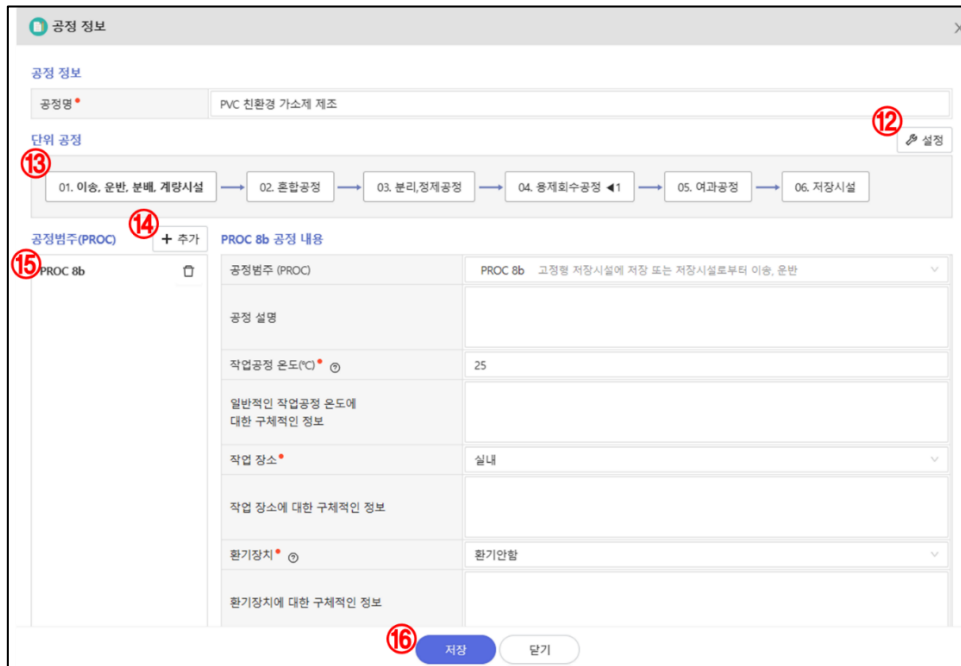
공정 정보

공정 정보

| 공정명* | PVC 친환경 가소제 제조 |
|---|---|

단위 공정

⑫ 설정

⑬ 01. 이송, 운반, 분배, 계량시설 → 02. 혼합공정 → 03. 분리,정제공정 → 04. 용제회수공정 ◀1 → 05. 여과공정 → 06. 저장시설

공정범주(PROC)

⑭ + 추가

⑮ PROC 8b

PROC 8b 공정 내용

| 공정범주 (PROC) | PROC 8b 고정형 저장시설에 저장 또는 저장시설로부터 이송, 운반 |
|---|---|
| 공정 설명 | |
| 작업공정 온도(℃)* ? | 25 |
| 일반적인 작업공정 온도에 대한 구체적인 정보 | |
| 작업 장소* | 실내 |
| 작업 장소에 대한 구체적인 정보 | |
| 환기장치* ? | 환기안함 |
| 환기장치에 대한 구체적인 정보 | |

⑯ 저장 닫기